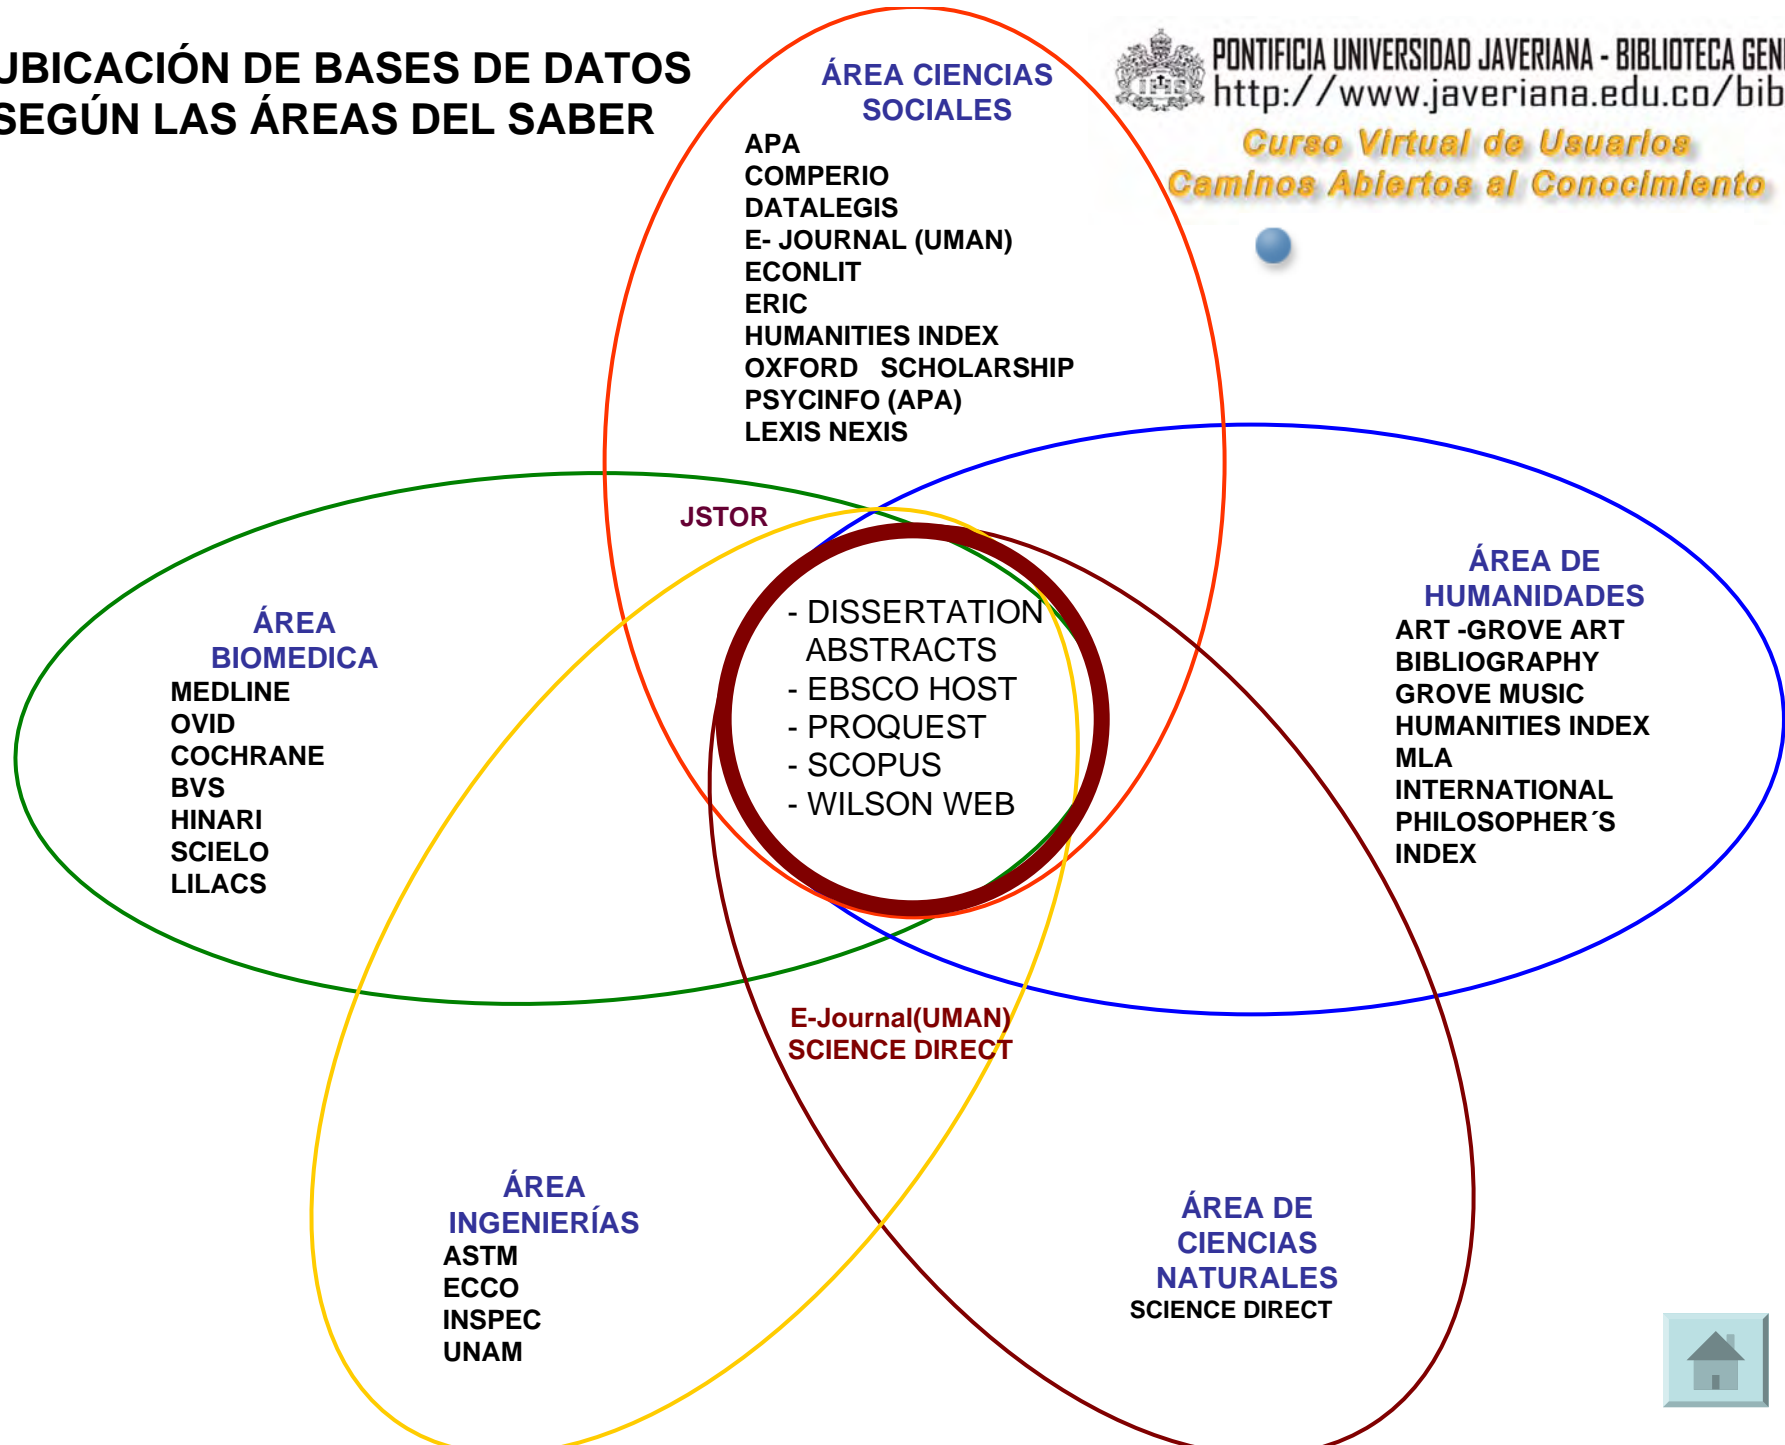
UBICACIÓN DE BASES DE DATOS SEGÚN LAS ÁREAS DEL SABER

PONTIFICIA UNIVERSIDAD JAVERIANA - BIBLIOTECA GEN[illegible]
http://www.javeriana.edu.co/bib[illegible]
Curso Virtual de Usuarios
Caminos Abiertos al Conocimiento

ÁREA CIENCIAS SOCIALES
APA
COMPERIO
DATALEGIS
E- JOURNAL (UMAN)
ECONLIT
ERIC
HUMANITIES INDEX
OXFORD SCHOLARSHIP
PSYCINFO (APA)
LEXIS NEXIS

JSTOR

ÁREA BIOMEDICA
MEDLINE
OVID
COCHRANE
BVS
HINARI
SCIELO
LILACS

- DISSERTATION ABSTRACTS
- EBSCO HOST
- PROQUEST
- SCOPUS
- WILSON WEB

ÁREA DE HUMANIDADES
ART -GROVE ART
BIBLIOGRAPHY
GROVE MUSIC
HUMANITIES INDEX
MLA
INTERNATIONAL
PHILOSOPHER´S
INDEX

E-Journal(UMAN)
SCIENCE DIRECT

ÁREA INGENIERÍAS
ASTM
ECCO
INSPEC
UNAM

ÁREA DE CIENCIAS NATURALES
SCIENCE DIRECT